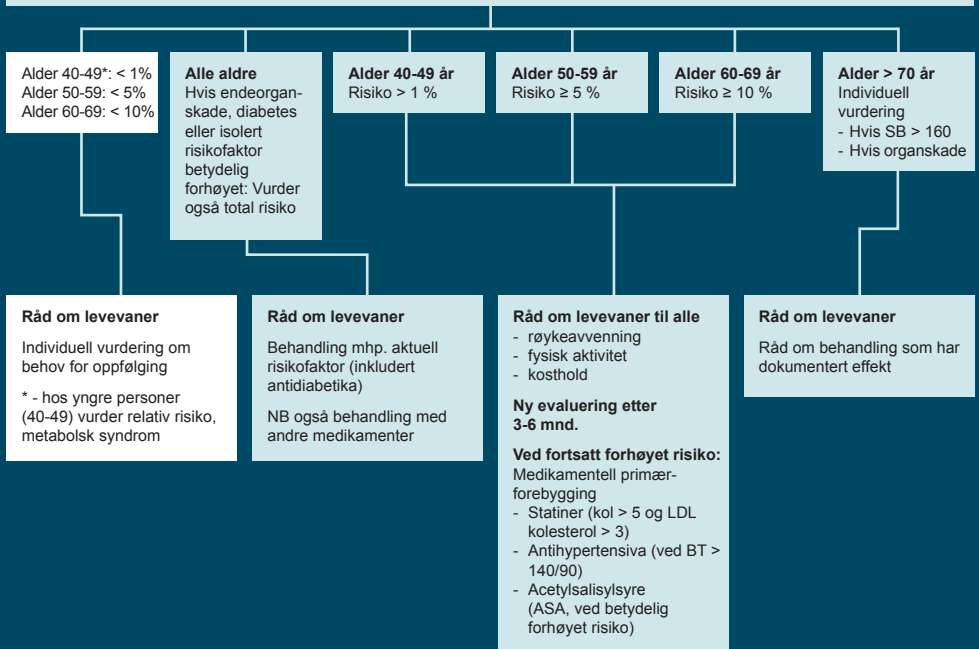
Alder 40-49*: < 1%
Alder 50-59: < 5%
Alder 60-69: < 10%

**Alle aldre**
Hvis endeorganskade, diabetes eller isolert risikofaktor betydelig forhøyet: Vurder også total risiko

**Alder 40-49 år**
Risiko > 1 %

**Alder 50-59 år**
Risiko ≥ 5 %

**Alder 60-69 år**
Risiko ≥ 10 %

**Alder > 70 år**
Individuell vurdering
- Hvis SB > 160
- Hvis organskade

**Råd om levevaner**

Individuell vurdering om behov for oppfølging

* - hos yngre personer (40-49) vurder relativ risiko, metabolsk syndrom

**Råd om levevaner**

Behandling mhp. aktuell risikofaktor (inkludert antidiabetika)

NB også behandling med andre medikamenter

**Råd om levevaner til alle**
- røykeavvenning
- fysisk aktivitet
- kosthold

**Ny evaluering etter 3-6 mnd.**

**Ved fortsatt forhøyet risiko:**
Medikamentell primærforebygging
- Statiner (kol > 5 og LDL kolesterol > 3)
- Antihypertensiva (ved BT > 140/90)
- Acetylsalisylsyre (ASA, ved betydelig forhøyet risiko)

**Råd om levevaner**

Råd om behandling som har dokumentert effekt